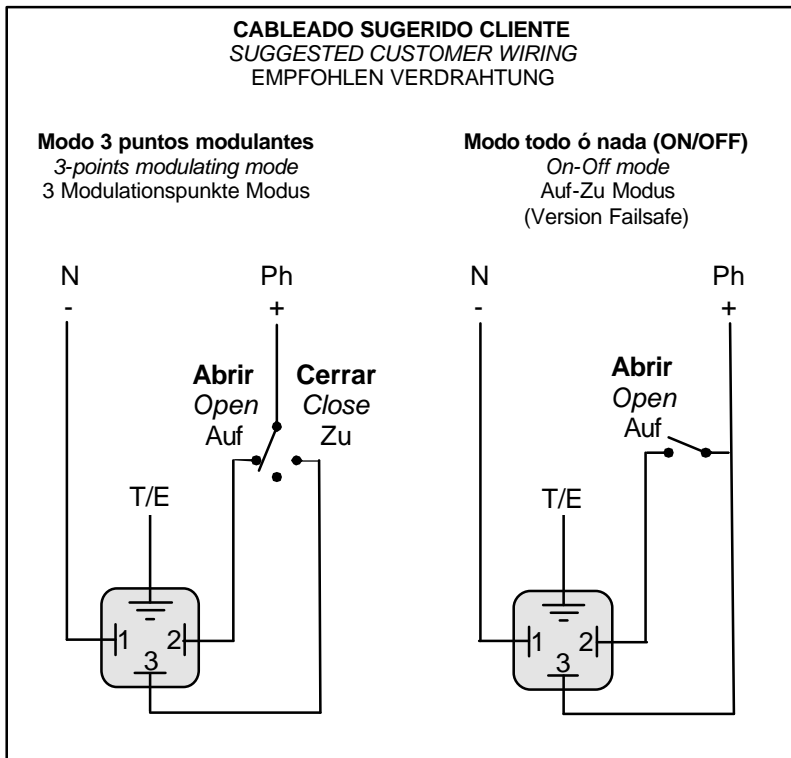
**CABLEADO SUGERIDO CLIENTE**
*SUGGESTED CUSTOMER WIRING*
EMPFOHLEN VERDRAHTUNG

**Modo 3 puntos modulantes**
*3-points modulating mode*
3 Modulationspunkte Modus

N
-

Ph
+

**Abrir**
*Open*
Auf

**Cerrar**
*Close*
Zu

T/E

1
2
3

**Modo todo ó nada (ON/OFF)**
*On-Off mode*
Auf-Zu Modus
(Version Failsafe)

N
-

Ph
+

**Abrir**
*Open*
Auf

T/E

1
2
3